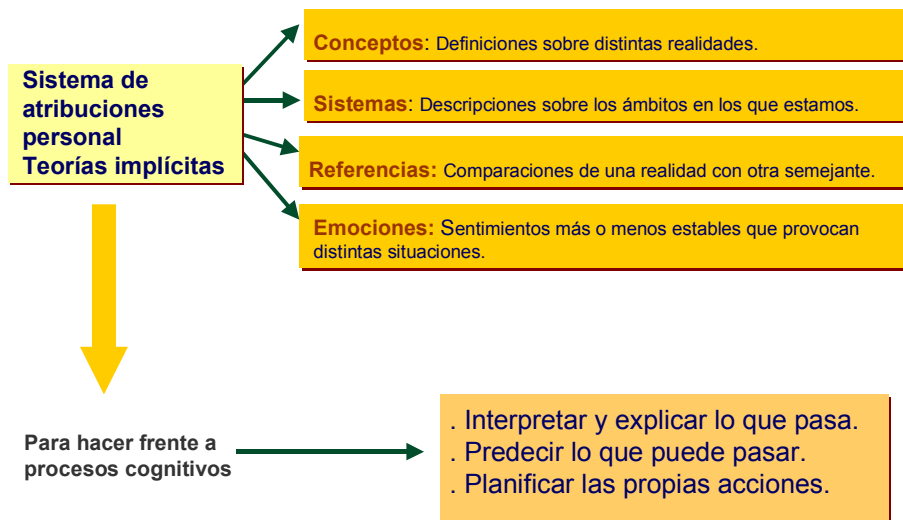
Sistema de atribuciones personal
Teorías implícitas

Conceptos: Definiciones sobre distintas realidades.

Sistemas: Descripciones sobre los ámbitos en los que estamos.

Referencias: Comparaciones de una realidad con otra semejante.

Emociones: Sentimientos más o menos estables que provocan distintas situaciones.

Para hacer frente a procesos cognitivos

. Interpretar y explicar lo que pasa.
. Predecir lo que puede pasar.
. Planificar las propias acciones.